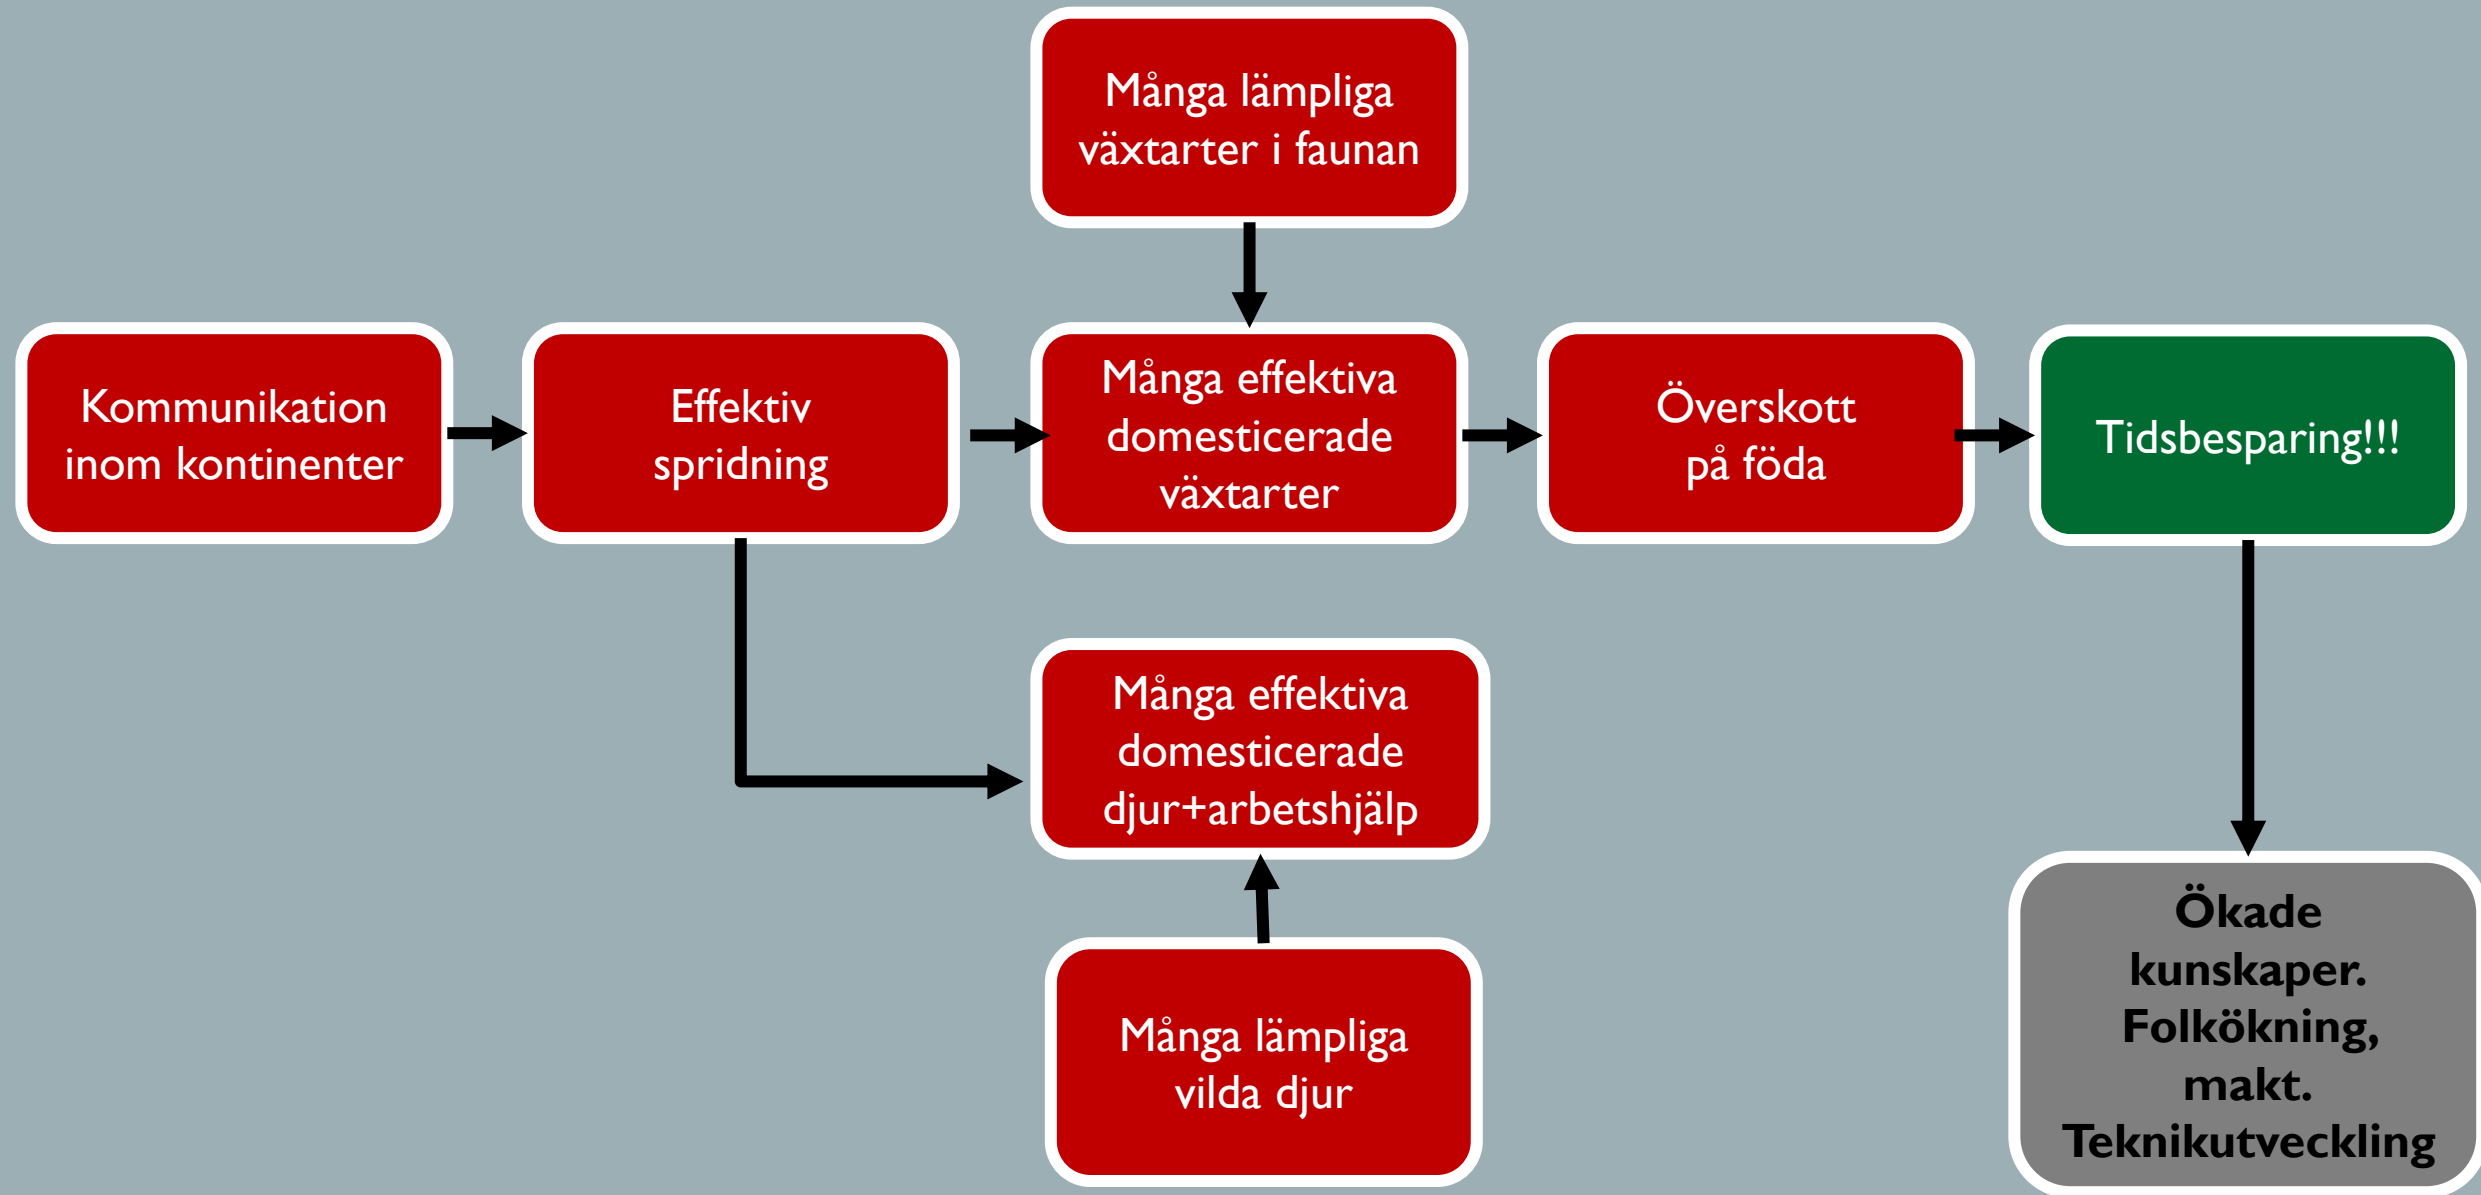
Många lämpliga växtarter i faunan

Kommunikation inom kontinenter

Effektiv spridning

Många effektiva domesticerade växtarter

Överskott på föda

Tidsbesparing!!!

Många effektiva domesticerade djur+arbetshjälp

Många lämpliga vilda djur

Ökade kunskaper. Folkökning, makt. Teknikutveckling